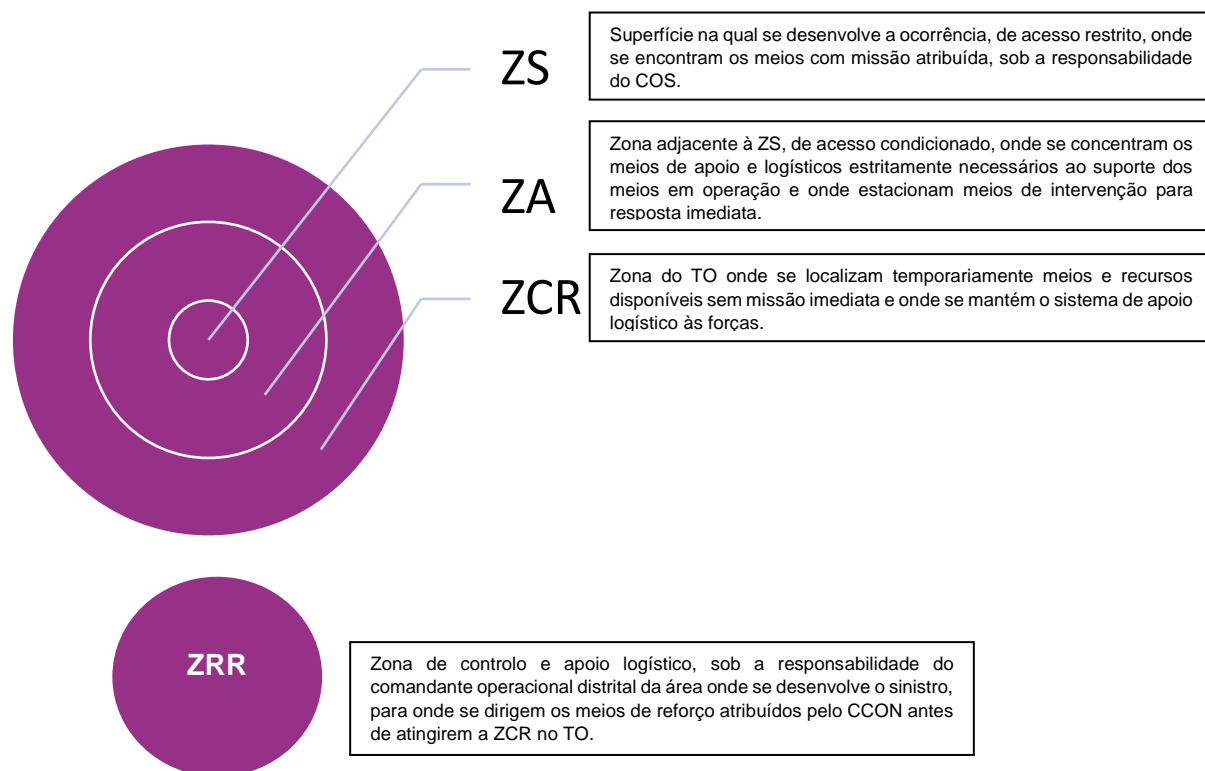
ZS

Superfície na qual se desenvolve a ocorrência, de acesso restrito, onde se encontram os meios com missão atribuída, sob a responsabilidade do COS.

ZA

Zona adjacente à ZS, de acesso condicionado, onde se concentram os meios de apoio e logísticos estritamente necessários ao suporte dos meios em operação e onde estacionam meios de intervenção para resposta imediata.

ZCR

Zona do TO onde se localizam temporariamente meios e recursos disponíveis sem missão imediata e onde se mantém o sistema de apoio logístico às forças.

ZRR

Zona de controlo e apoio logístico, sob a responsabilidade do comandante operacional distrital da área onde se desenvolve o sinistro, para onde se dirigem os meios de reforço atribuídos pelo CCON antes de atingirem a ZCR no TO.